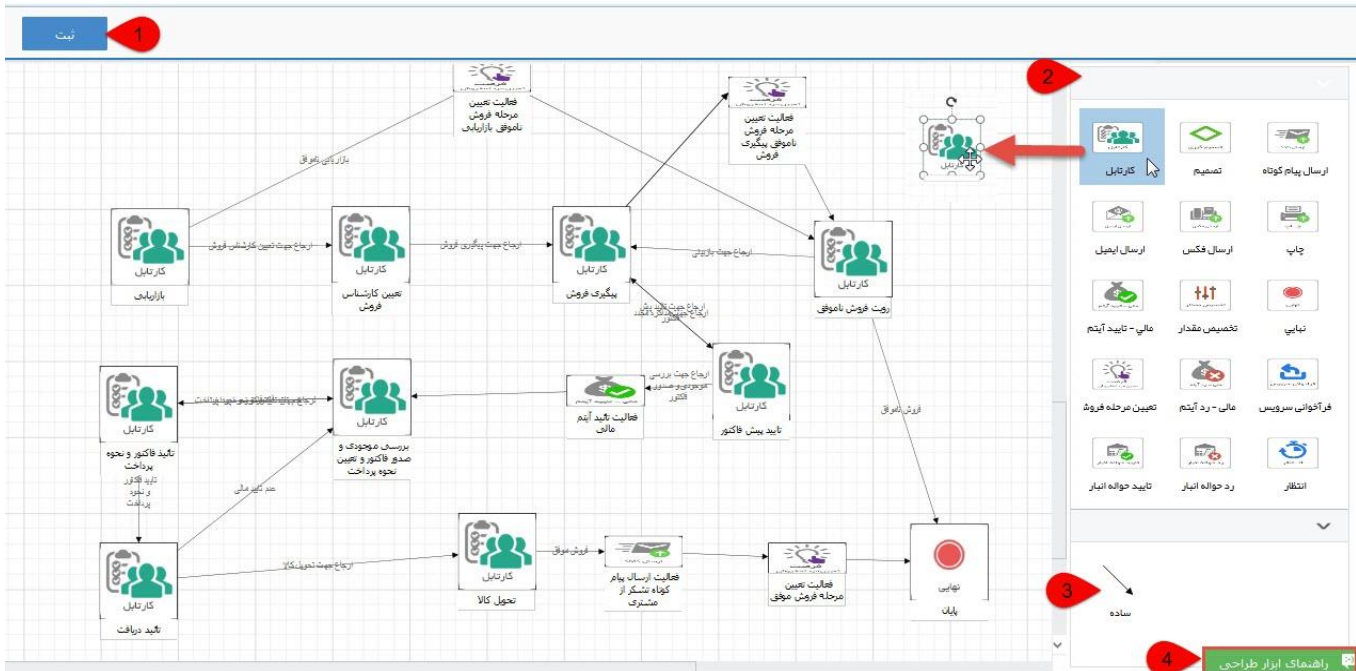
ثبت
1
2
3
4

فعالیت تعیین مرحله فروش ناموفق بازاریابی
بازاریابی ناموفق

فعالیت تعیین مرحله فروش ناموفق پیگیری فروش

کارتابل
بازاریابی
ارجاع جهت تعیین کارشناس فروش
کارتابل
تعیین کارشناس فروش
ارجاع جهت پیگیری فروش
کارتابل
پیگیری فروش
ارجاع جهت بازیابی
کارتابل
رویت فروش ناموفق

ارجاع جهت تایید پیش فاکتور
کارتابل
تایید پیش فاکتور
ارجاع جهت بررسی موجودی و صدور فاکتور
فعالیت تایید آیتم مالی
کارتابل
بررسی موجودی و صدور فاکتور و تعیین نحوه پرداخت
کارتابل
تائید فاکتور و نحوه پرداخت
تایید فاکتور و نحوه پرداخت
عدم تایید مالی
فروش ناموفق

کارتابل
تائید دریافت
ارجاع جهت تحویل کالا
کارتابل
تحویل کالا
فروش موفق
فعالیت ارسال پیام کوتاه تشکر از مشتری
فعالیت تعیین مرحله فروش موفق
نهایی
پایان

کارتابل
کارتابل
تصمیم
ارسال پیام کوتاه
ارسال فکس
چاپ
ارسال ایمیل
مالي - تاييد آيتم
تخصیص مقدار
نهايي
فراخوانی سرویس
مالی - رد آیتم
تعیین مرحله فروش
تایید حواله انبار
رد حواله انبار
انتظار
ساده
راهنمای ابزار طراحی